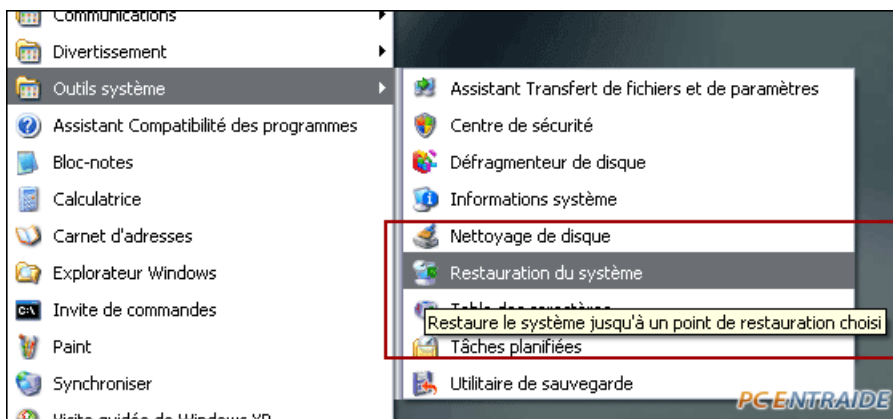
Communications
Divertissement
Outils système
Assistant Compatibilité des programmes
Bloc-notes
Calculatrice
Carnet d'adresses
Explorateur Windows
Invite de commandes
Paint
Synchroniser
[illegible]

Assistant Transfert de fichiers et de paramètres
Centre de sécurité
Défragmenteur de disque
Informations système
Nettoyage de disque
Restauration du système
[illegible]
Restaure le système jusqu'à un point de restauration choisi
Tâches planifiées
Utilitaire de sauvegarde

PCENTRAIDE